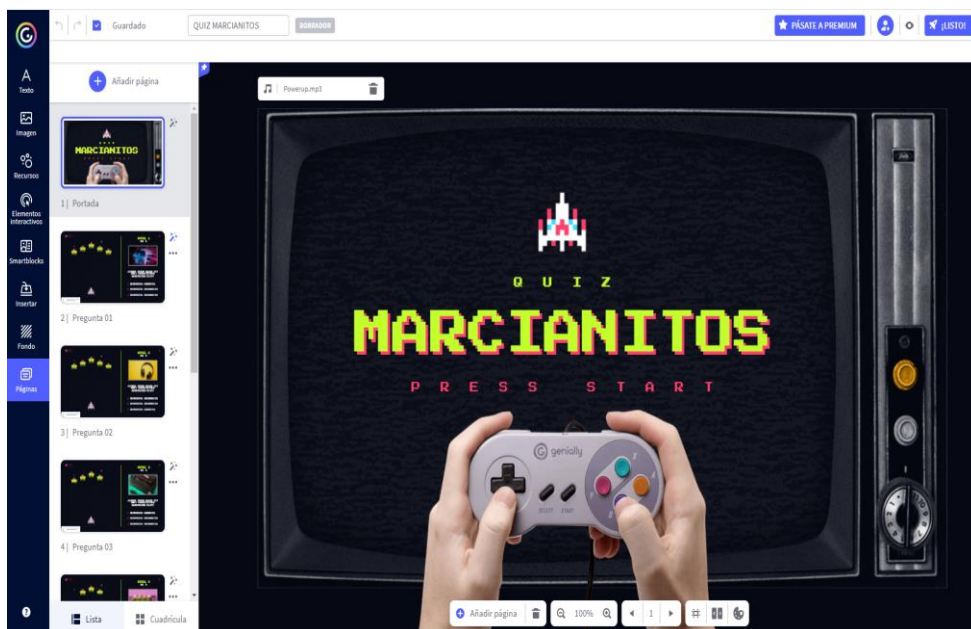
Guardado
QUIZ MARCIANITOS
BORRADOR
PÁSATE A PREMIUM
¡LISTO!

Texto
Imagen
Recursos
Elementos interactivos
Smartblocks
Insertar
Fondo
Páginas

Añadir página

MARCIANITOS
1 | Portada
2 | Pregunta 01
3 | Pregunta 02
4 | Pregunta 03

Lista
Cuadrícula

Powerup.mp3

QUIZ
MARCIANITOS
PRESS START

genially
SELECT START

Añadir página
100%
1